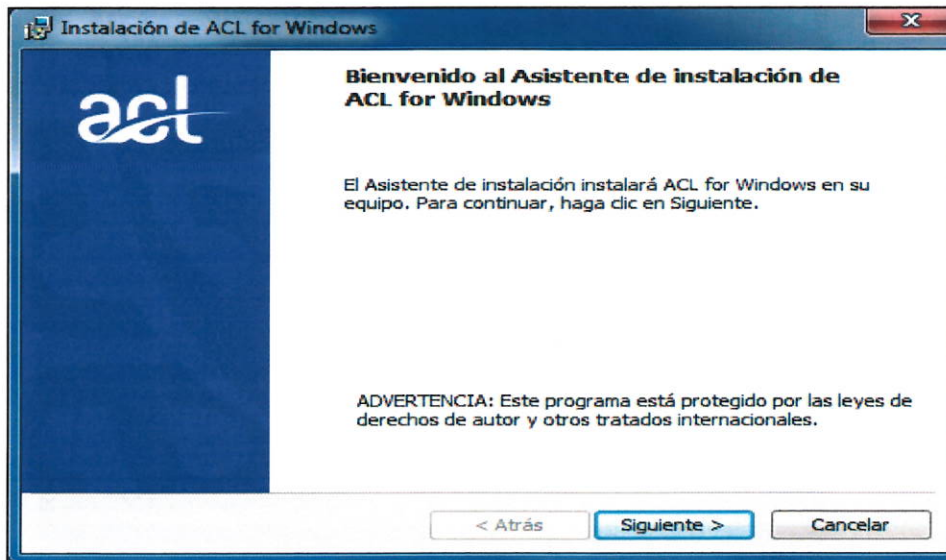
Instalación de ACL for Windows

acl

Bienvenido al Asistente de instalación de ACL for Windows

El Asistente de instalación instalará ACL for Windows en su equipo. Para continuar, haga clic en Siguiente.

ADVERTENCIA: Este programa está protegido por las leyes de derechos de autor y otros tratados internacionales.

< Atrás

Siguiente >

Cancelar